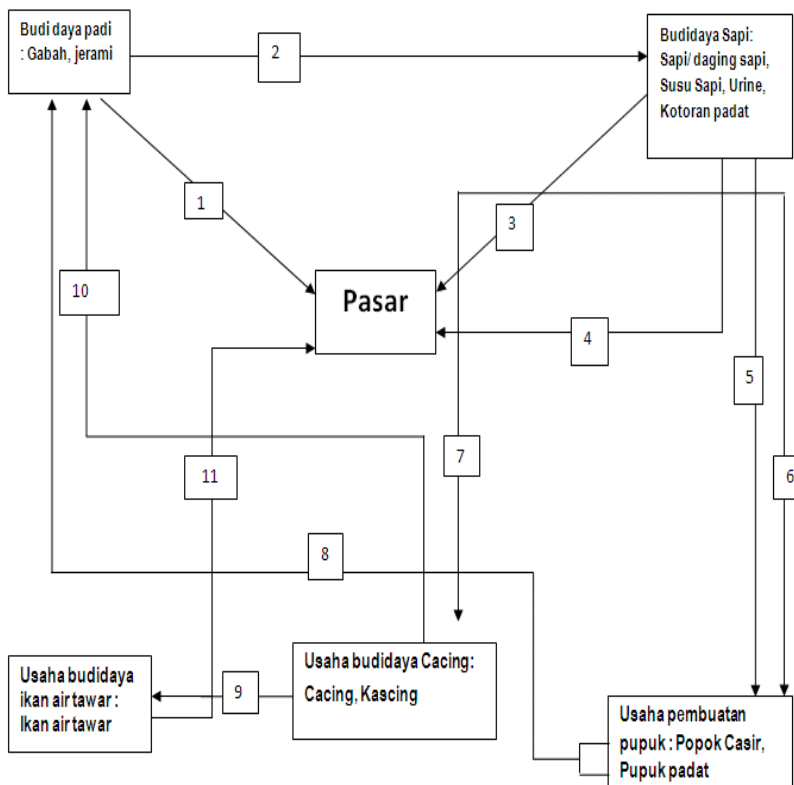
Budi daya padi : Gabah, jerami

2

Budidaya Sapi: Sapi/ daging sapi, Susu Sapi, Urine, Kotoran padat

1

3

10

Pasar

4

5

11

7

6

8

Usaha budidaya ikan air tawar : Ikan air tawar

9

Usaha budidaya Cacing: Cacing, Kascing

Usaha pembuatan pupuk : Popok Casir, Pupuk padat